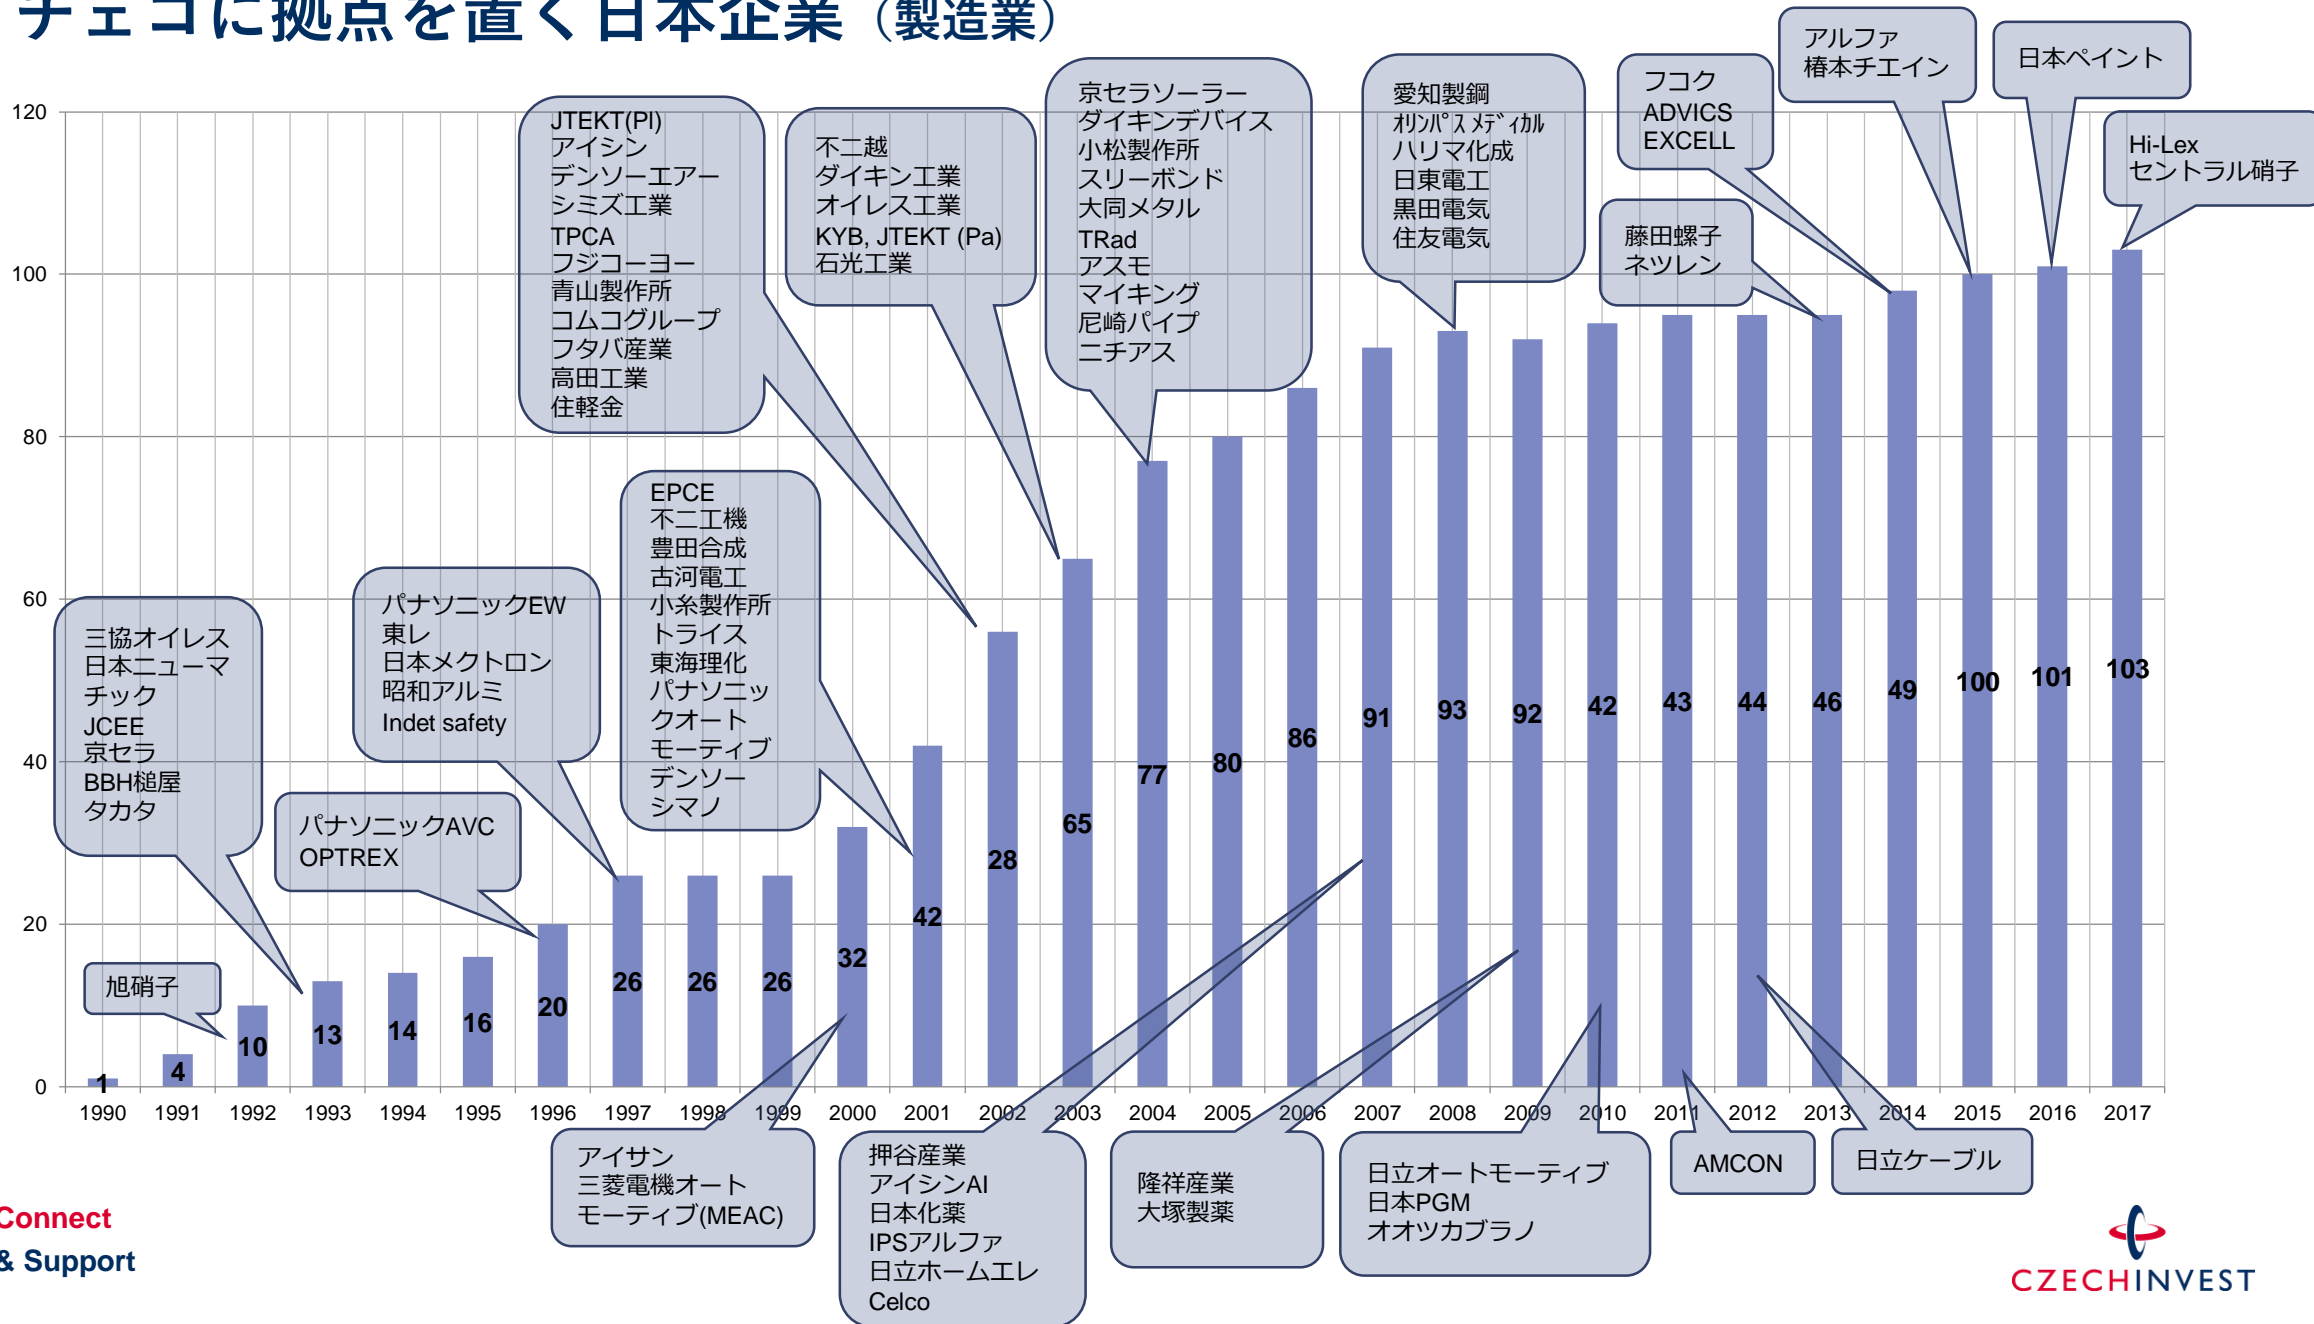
チェコに拠点を置く日本企業（製造業）

120
100
80
60
40
20
0

JTEKT(PI)
アイシン
デンソーエアー
シミズ工業
TPCA
フジコーヨー
青山製作所
コムコグループ
フタバ産業
高田工業
住軽金

不二越
ダイキン工業
オイレス工業
KYB, JTEKT (Pa)
石光工業

京セラソーラー
ダイキンデバイス
小松製作所
スリーボンド
大同メタル
TRad
アスモ
マイキング
尼崎パイプ
ニチアス

愛知製鋼
ｵﾘﾝﾊﾟｽﾒﾃﾞｨｶﾙ
ハリマ化成
日東電工
黒田電気
住友電気

フコク
ADVICS
EXCELL

アルファ
椿本チエイン

日本ペイント

Hi-Lex
セントラル硝子

藤田螺子
ネツレン

EPCE
不二工機
豊田合成
古河電工
小糸製作所
トライス
東海理化
パナソニック
クオートー
モーティブ
デンソー
シマノ

三協オイレス
日本ニューマチック
JCEE
京セラ
BBH槌屋
タカタ

パナソニックEW
東レ
日本メクトロン
昭和アルミ
Indet safety

パナソニックAVC
OPTREX

旭硝子

1
4
10
13
14
16
20
26
26
26
32
42
28
65
77
80
86
91
93
92
42
43
44
46
49
100
101
103

1990
1991
1992
1993
1994
1995
1996
1997
1998
1999
2000
2001
2002
2003
2004
2005
2006
2007
2008
2009
2010
2011
2012
2013
2014
2015
2016
2017

アイサン
三菱電機オートモーティブ(MEAC)

押谷産業
アイシンAI
日本化薬
IPSアルファ
日立ホームエレ
Celco

隆祥産業
大塚製薬

日立オートモーティブ
日本PGM
オオツカブラノ

AMCON

日立ケーブル

Connect
& Support

CZECHINVEST